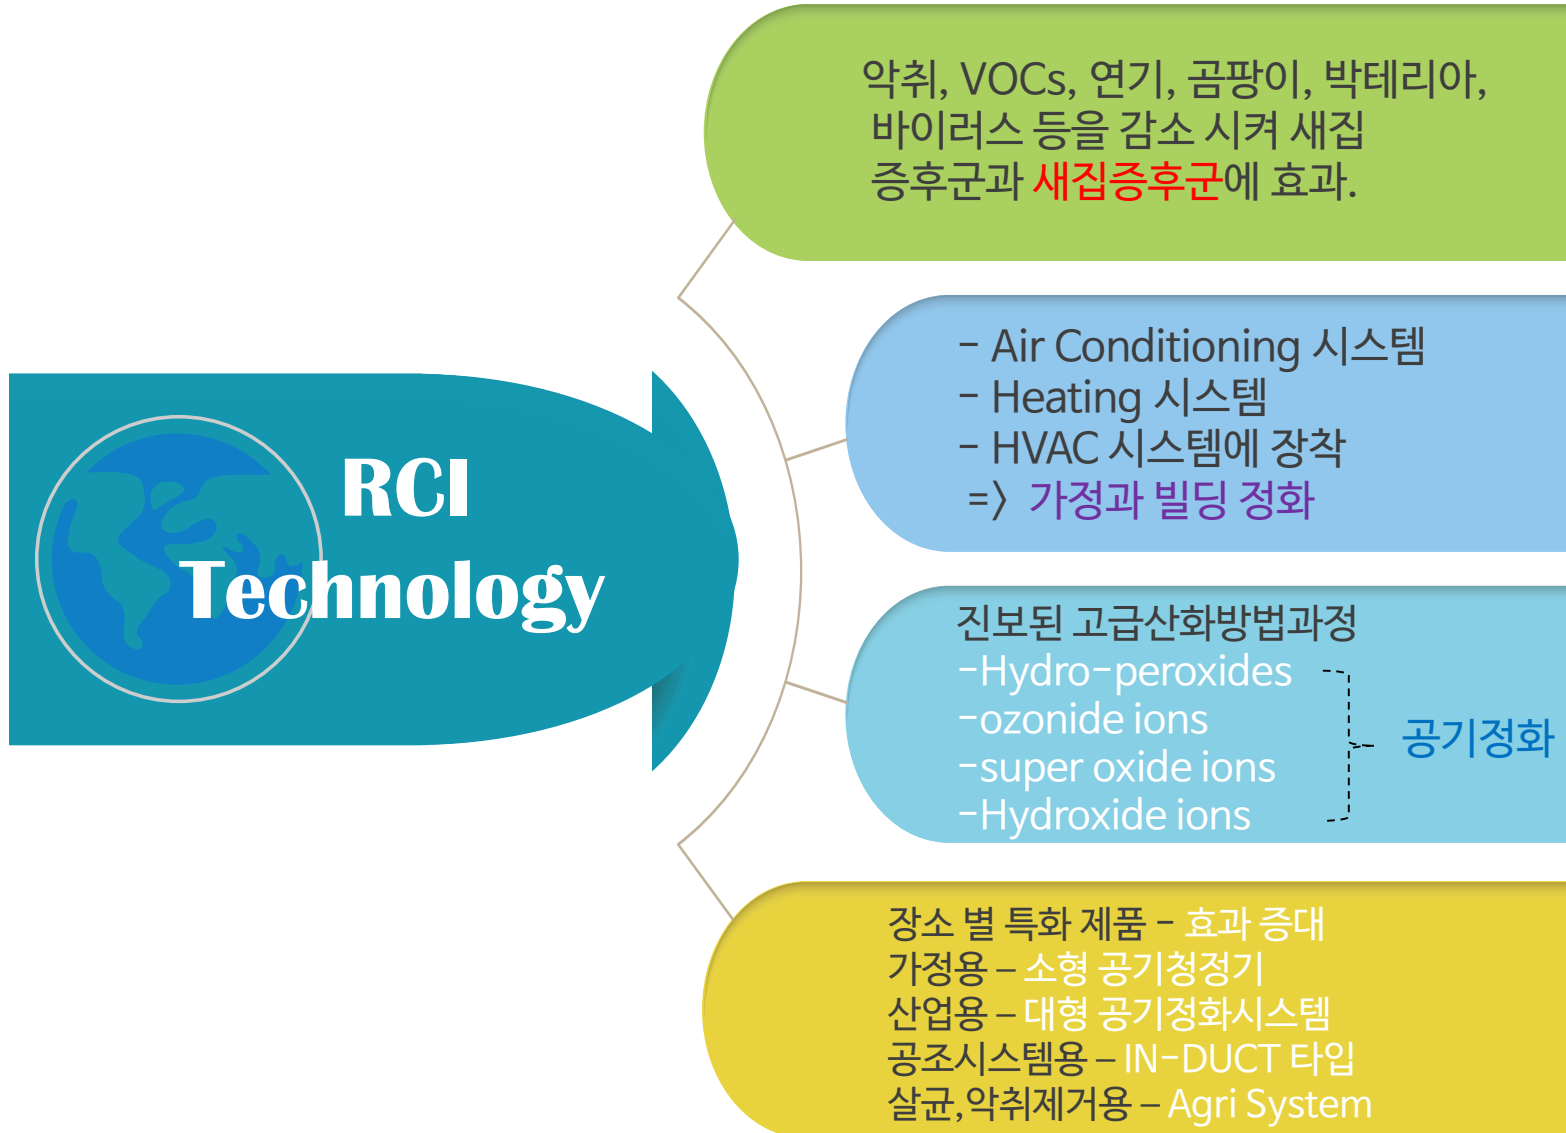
RCI Technology

악취, VOCs, 연기, 곰팡이, 박테리아, 바이러스 등을 감소 시켜 새집 증후군과 새집증후군에 효과.

- Air Conditioning 시스템
- Heating 시스템
- HVAC 시스템에 장착
=〉 가정과 빌딩 정화

진보된 고급산화방법과정
-Hydro-peroxides
-ozonide ions
-super oxide ions
-Hydroxide ions
공기정화

장소 별 특화 제품 – 효과 증대
가정용 – 소형 공기청정기
산업용 – 대형 공기정화시스템
공조시스템용 – IN-DUCT 타입
살균,악취제거용 – Agri System